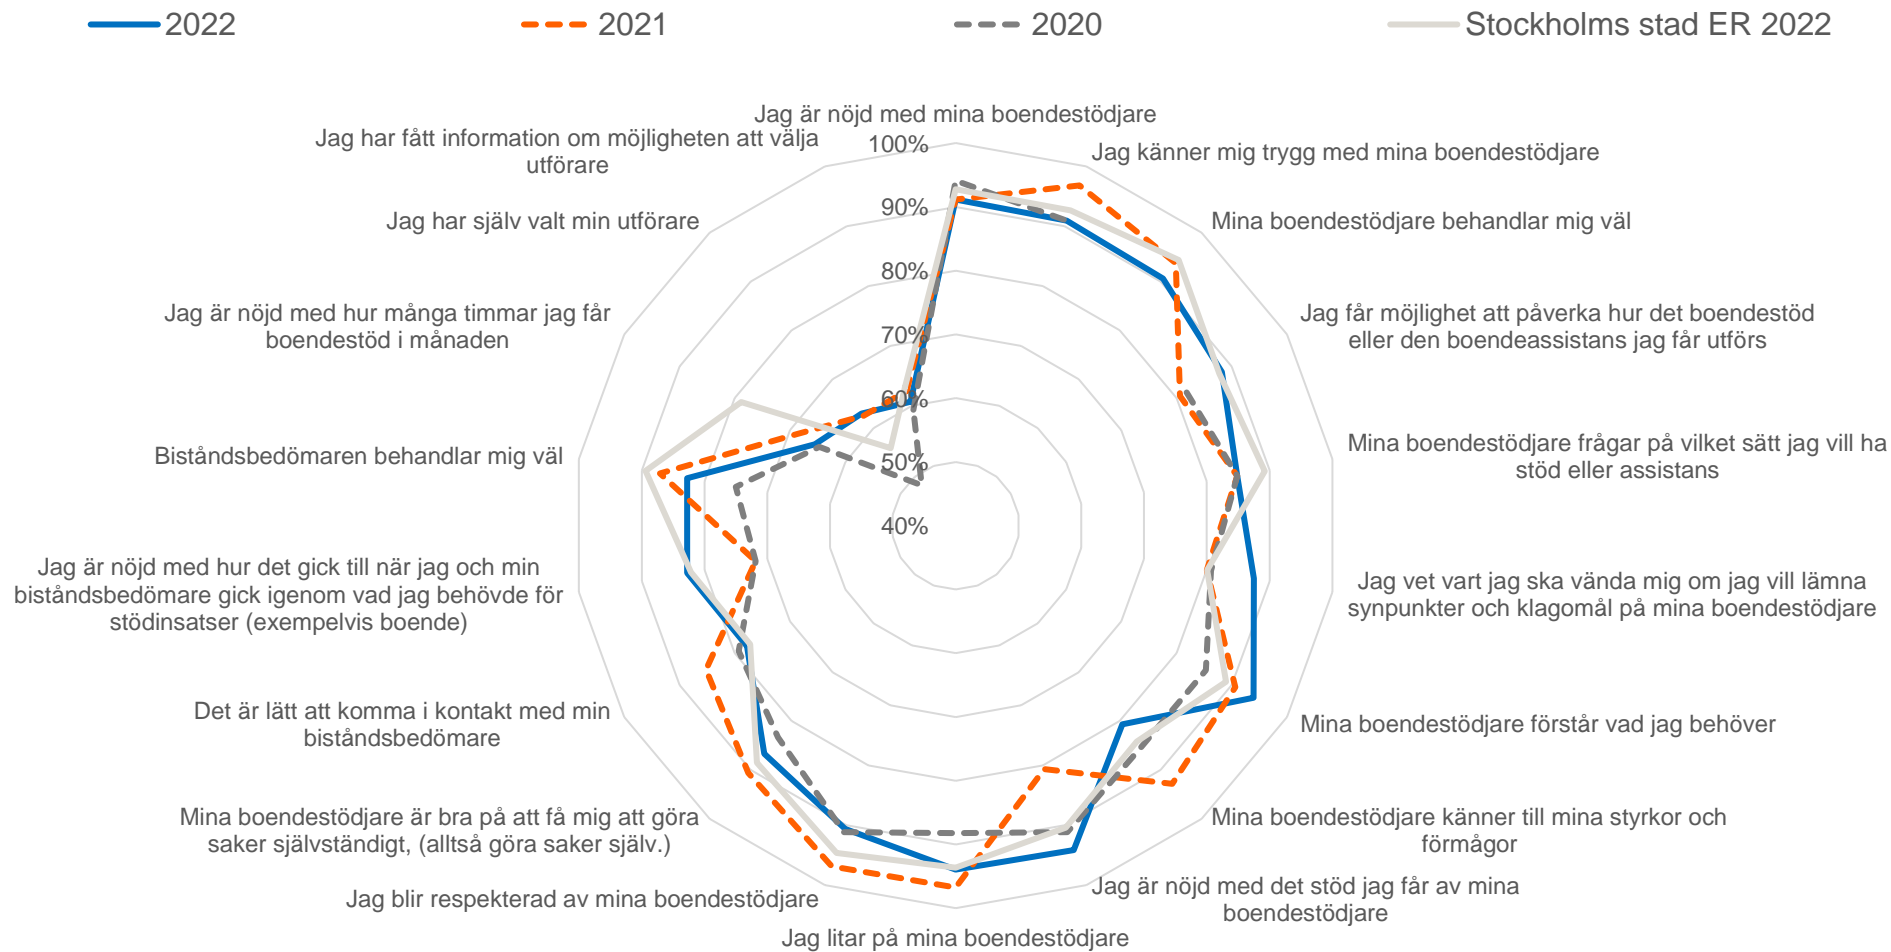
2022
2021
2020
Stockholms stad ER 2022

Jag är nöjd med mina boendestödjare
Jag känner mig trygg med mina boendestödjare
Mina boendestödjare behandlar mig väl
Jag får möjlighet att påverka hur det boendestöd eller den boendeassistans jag får utförs
Mina boendestödjare frågar på vilket sätt jag vill ha stöd eller assistans
Jag vet vart jag ska vända mig om jag vill lämna synpunkter och klagomål på mina boendestödjare
Mina boendestödjare förstår vad jag behöver
Mina boendestödjare känner till mina styrkor och förmågor
Jag är nöjd med det stöd jag får av mina boendestödjare
Jag litar på mina boendestödjare
Jag blir respekterad av mina boendestödjare
Mina boendestödjare är bra på att få mig att göra saker självständigt, (alltså göra saker själv.)
Det är lätt att komma i kontakt med min biståndsbedömare
Jag är nöjd med hur det gick till när jag och min biståndsbedömare gick igenom vad jag behövde för stödinsatser (exempelvis boende)
Biståndsbedömaren behandlar mig väl
Jag är nöjd med hur många timmar jag får boendestöd i månaden
Jag har själv valt min utförare
Jag har fått information om möjligheten att välja utförare

100%
90%
80%
70%
60%
50%
40%